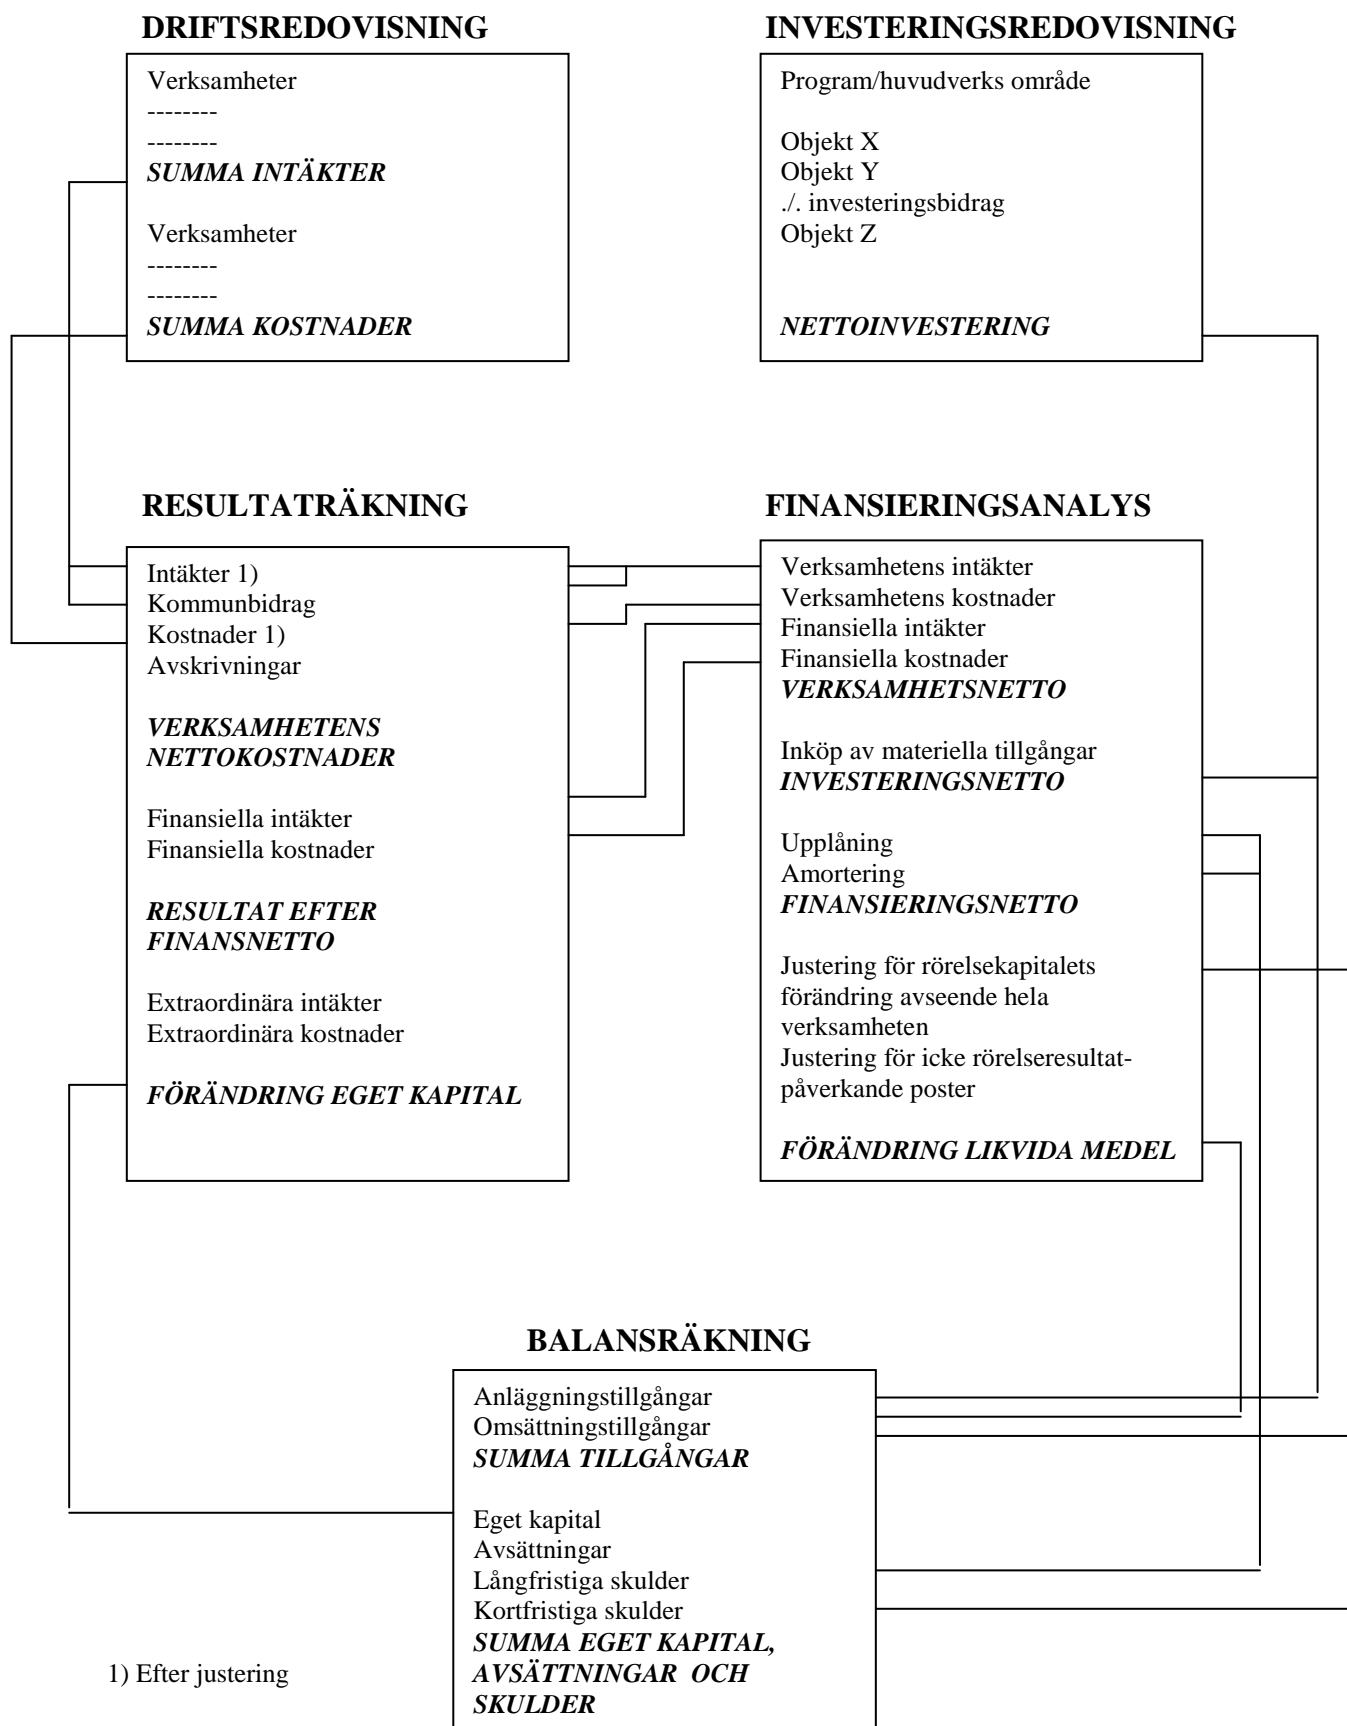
**DRIFTSREDOVISNING**

Verksamheter
--------
--------
***SUMMA INTÄKTER***

Verksamheter
--------
--------
***SUMMA KOSTNADER***

**INVESTERINGSREDOVISNING**

Program/huvudverks område

Objekt X
Objekt Y
./. investeringsbidrag
Objekt Z

***NETTOINVESTERING***

**RESULTATRÄKNING**

Intäkter 1)
Kommunbidrag
Kostnader 1)
Avskrivningar

***VERKSAMHETENS NETTOKOSTNADER***

Finansiella intäkter
Finansiella kostnader

***RESULTAT EFTER FINANSNETTO***

Extraordinära intäkter
Extraordinära kostnader

***FÖRÄNDRING EGET KAPITAL***

**FINANSIERINGSANALYS**

Verksamhetens intäkter
Verksamhetens kostnader
Finansiella intäkter
Finansiella kostnader
***VERKSAMHETSNETTO***

Inköp av materiella tillgångar
***INVESTERINGSNETTO***

Upplåning
Amortering
***FINANSIERINGSNETTO***

Justering för rörelsekapitalets förändring avseende hela verksamheten
Justering för icke rörelseresultat-påverkande poster

***FÖRÄNDRING LIKVIDA MEDEL***

**BALANSRÄKNING**

Anläggningstillgångar
Omsättningstillgångar
***SUMMA TILLGÅNGAR***

Eget kapital
Avsättningar
Långfristiga skulder
Kortfristiga skulder
***SUMMA EGET KAPITAL, AVSÄTTNINGAR OCH SKULDER***

1) Efter justering